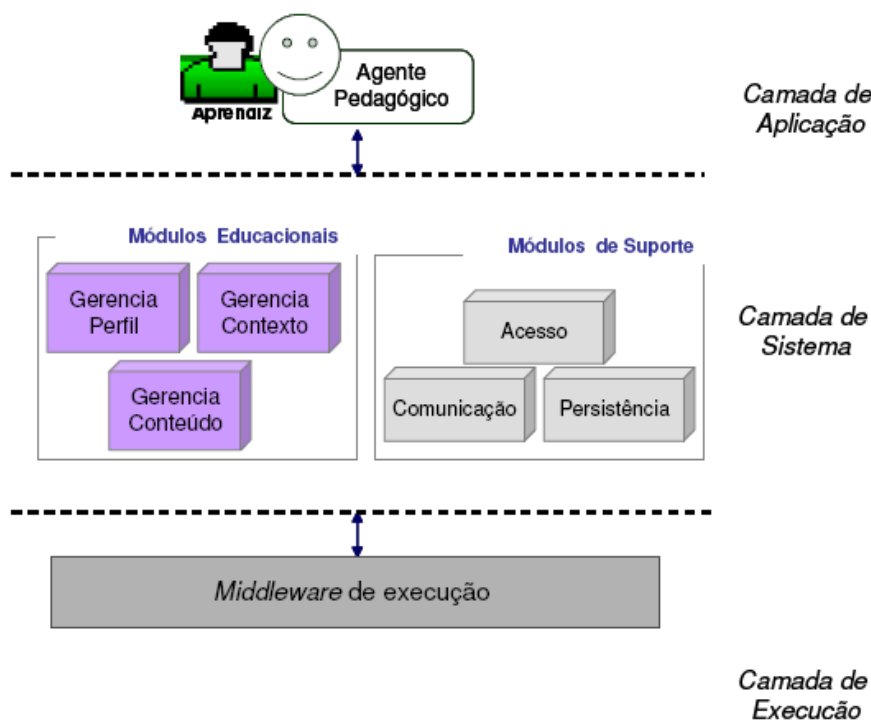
Aprendiz

Agente Pedagógico

Camada de Aplicação

Módulos Educacionais

Gerencia Perfil

Gerencia Contexto

Gerencia Conteúdo

Módulos de Suporte

Acesso

Comunicação

Persistência

Camada de Sistema

*Middleware* de execução

Camada de Execução